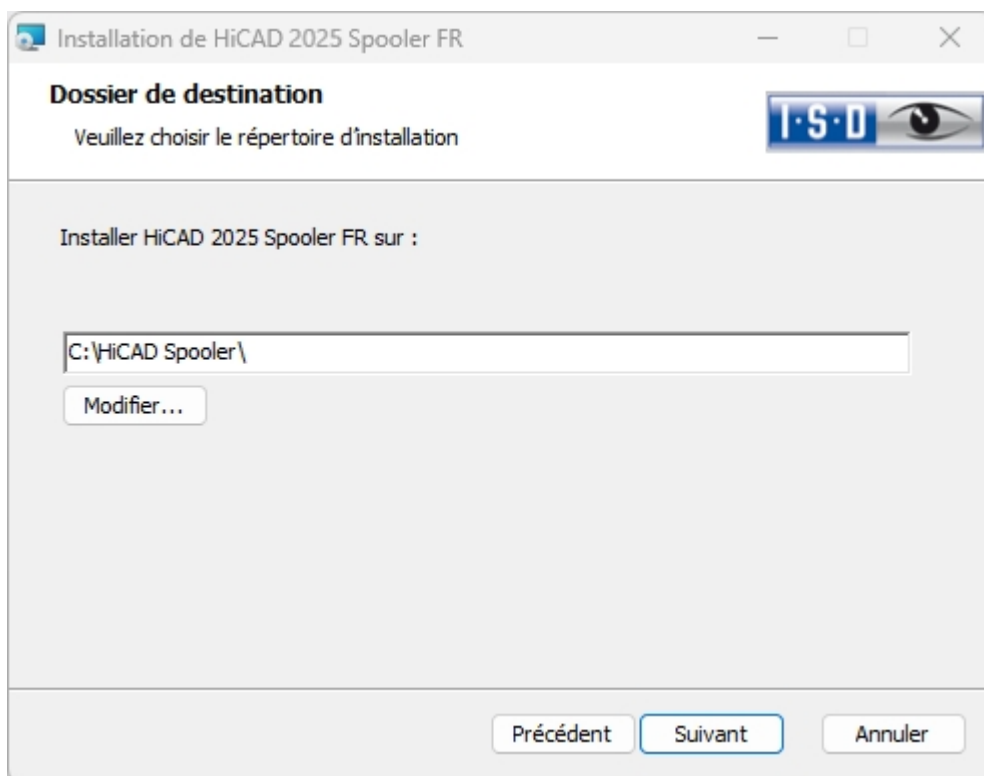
Installation de HiCAD 2025 Spooler FR

Dossier de destination

Veuillez choisir le répertoire d'installation

I·S·D

Installer HiCAD 2025 Spooler FR sur :

C:\HiCAD Spooler\

Modifier...

Précédent

Suivant

Annuler